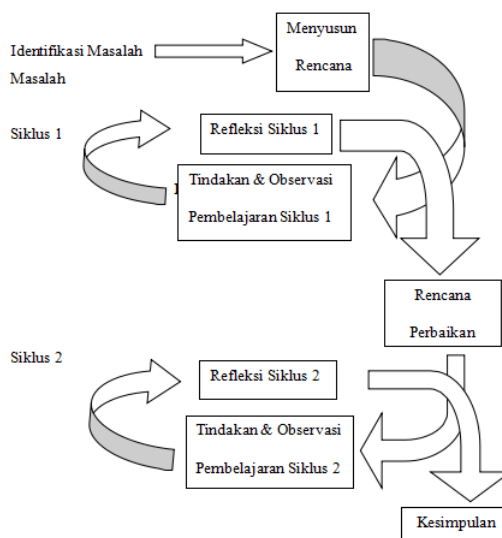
Identifikasi Masalah
Masalah

Menyusun
Rencana

Siklus 1

Refleksi Siklus 1

Tindakan & Observasi
Pembelajaran Siklus 1

Rencana
Perbaikan

Siklus 2

Refleksi Siklus 2

Tindakan & Observasi
Pembelajaran Siklus 2

Kesimpulan